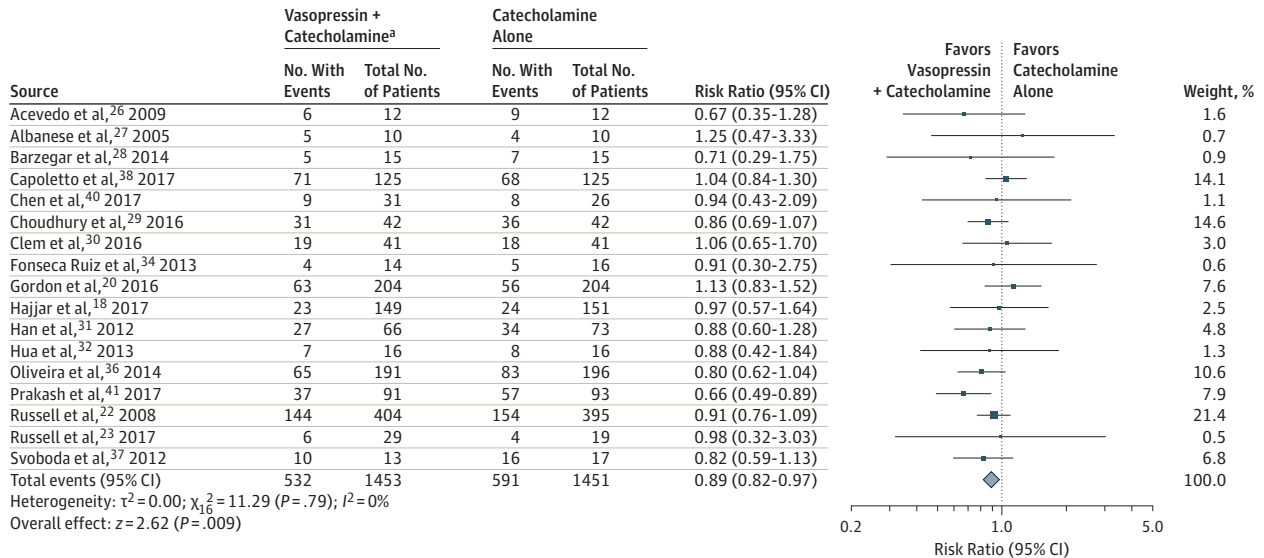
| Source | Vasopressin + Catecholamine$^{a}$ No. With Events | Vasopressin + Catecholamine$^{a}$ Total No. of Patients | Catecholamine Alone No. With Events | Catecholamine Alone Total No. of Patients | Risk Ratio (95% CI) | Weight, % |
|---|---|---|---|---|---|---|
| Acevedo et al,$^{26}$ 2009 | 6 | 12 | 9 | 12 | 0.67 (0.35-1.28) | 1.6 |
| Albanese et al,$^{27}$ 2005 | 5 | 10 | 4 | 10 | 1.25 (0.47-3.33) | 0.7 |
| Barzegar et al,$^{28}$ 2014 | 5 | 15 | 7 | 15 | 0.71 (0.29-1.75) | 0.9 |
| Capoletto et al,$^{38}$ 2017 | 71 | 125 | 68 | 125 | 1.04 (0.84-1.30) | 14.1 |
| Chen et al,$^{40}$ 2017 | 9 | 31 | 8 | 26 | 0.94 (0.43-2.09) | 1.1 |
| Choudhury et al,$^{29}$ 2016 | 31 | 42 | 36 | 42 | 0.86 (0.69-1.07) | 14.6 |
| Clem et al,$^{30}$ 2016 | 19 | 41 | 18 | 41 | 1.06 (0.65-1.70) | 3.0 |
| Fonseca Ruiz et al,$^{34}$ 2013 | 4 | 14 | 5 | 16 | 0.91 (0.30-2.75) | 0.6 |
| Gordon et al,$^{20}$ 2016 | 63 | 204 | 56 | 204 | 1.13 (0.83-1.52) | 7.6 |
| Hajjar et al,$^{18}$ 2017 | 23 | 149 | 24 | 151 | 0.97 (0.57-1.64) | 2.5 |
| Han et al,$^{31}$ 2012 | 27 | 66 | 34 | 73 | 0.88 (0.60-1.28) | 4.8 |
| Hua et al,$^{32}$ 2013 | 7 | 16 | 8 | 16 | 0.88 (0.42-1.84) | 1.3 |
| Oliveira et al,$^{36}$ 2014 | 65 | 191 | 83 | 196 | 0.80 (0.62-1.04) | 10.6 |
| Prakash et al,$^{41}$ 2017 | 37 | 91 | 57 | 93 | 0.66 (0.49-0.89) | 7.9 |
| Russell et al,$^{22}$ 2008 | 144 | 404 | 154 | 395 | 0.91 (0.76-1.09) | 21.4 |
| Russell et al,$^{23}$ 2017 | 6 | 29 | 4 | 19 | 0.98 (0.32-3.03) | 0.5 |
| Svoboda et al,$^{37}$ 2012 | 10 | 13 | 16 | 17 | 0.82 (0.59-1.13) | 6.8 |
| Total events (95% CI) | 532 | 1453 | 591 | 1451 | 0.89 (0.82-0.97) | 100.0 |

Heterogeneity: $\tau^2 = 0.00$; $\chi^2_{16} = 11.29$ ($P = .79$); $I^2 = 0\%$
Overall effect: $z = 2.62$ ($P = .009$)

Favors Vasopressin + Catecholamine | Favors Catecholamine Alone

0.2 1.0 5.0
Risk Ratio (95% CI)